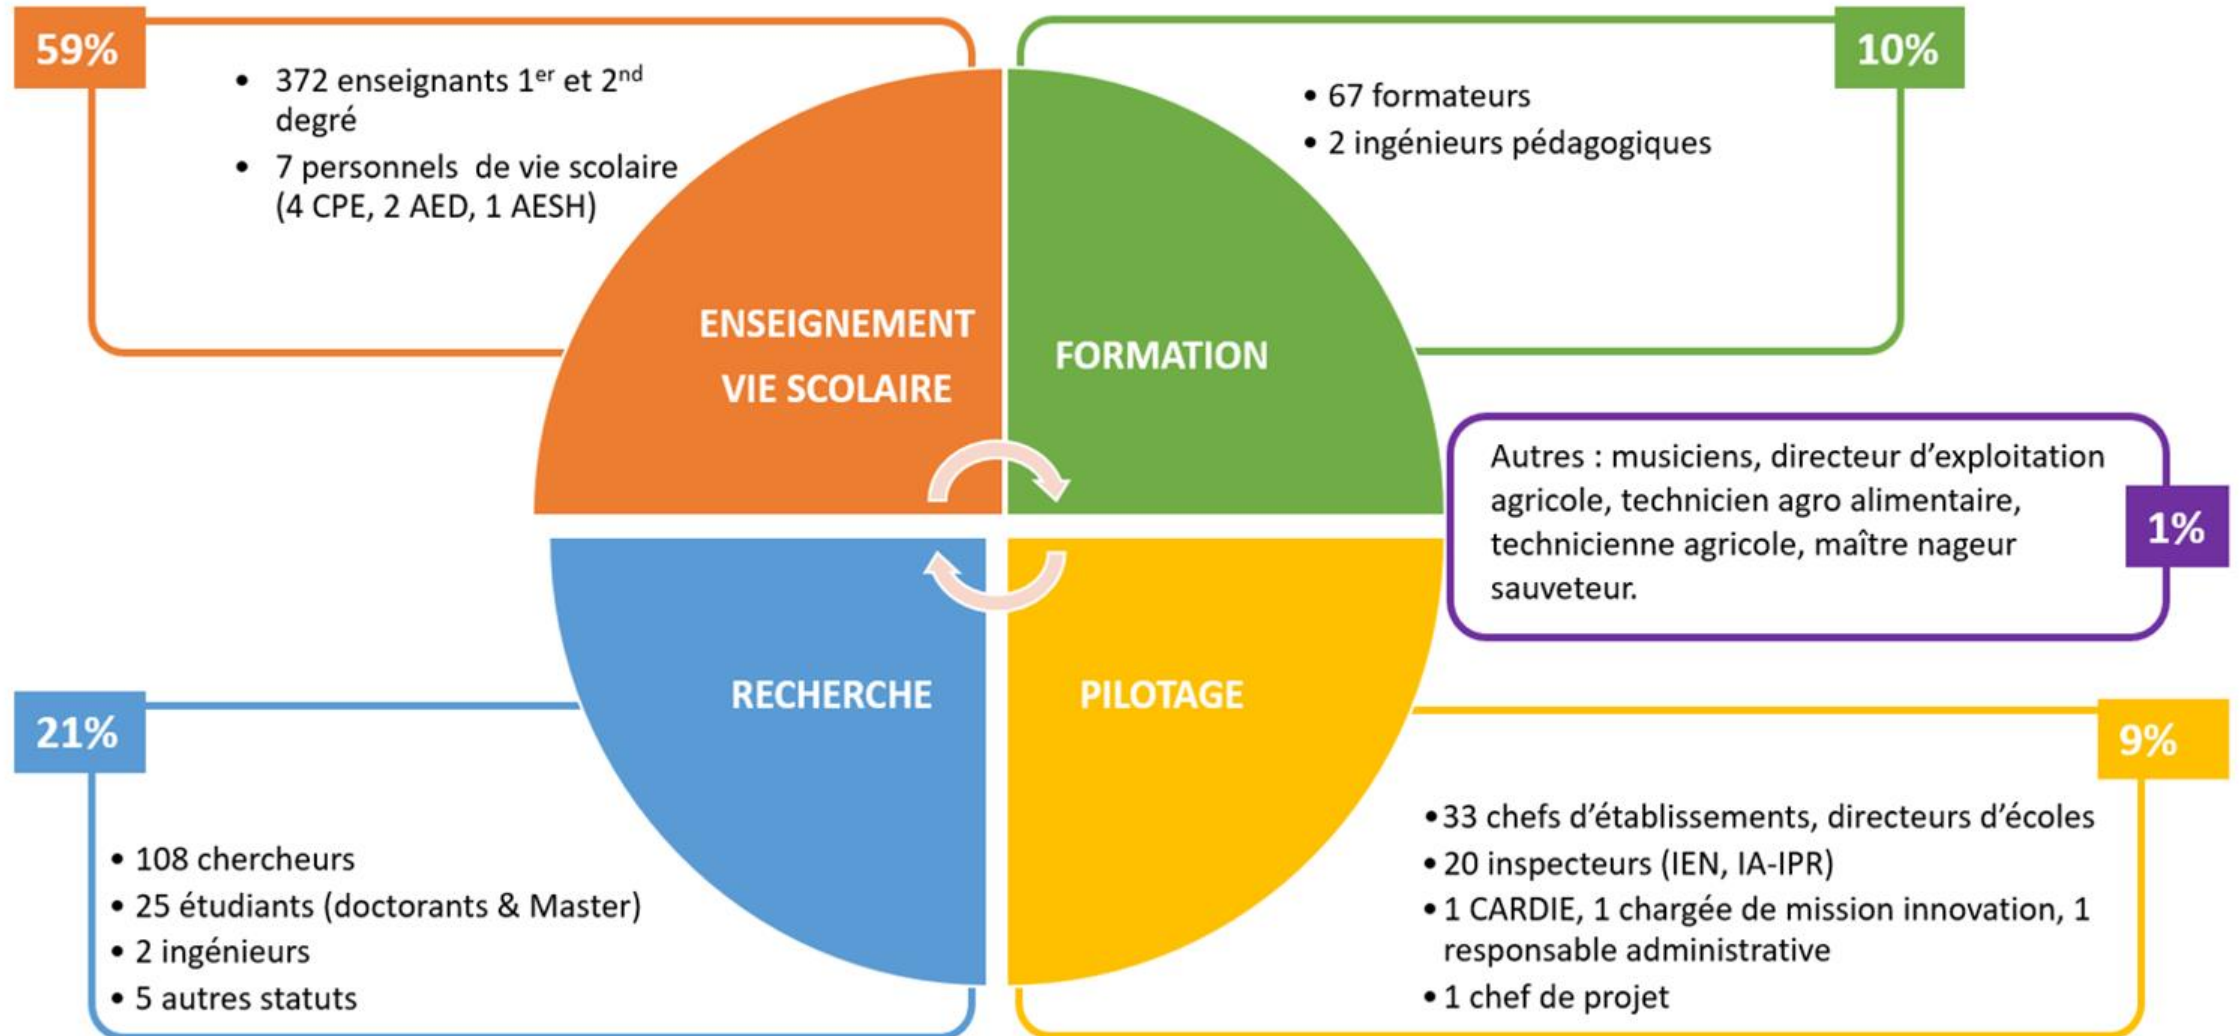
59%

• 372 enseignants 1$^{er}$ et 2$^{nd}$ degré
• 7 personnels de vie scolaire (4 CPE, 2 AED, 1 AESH)

10%

• 67 formateurs
• 2 ingénieurs pédagogiques

ENSEIGNEMENT VIE SCOLAIRE

FORMATION

Autres : musiciens, directeur d'exploitation agricole, technicien agro alimentaire, technicienne agricole, maître nageur sauveteur.

1%

RECHERCHE

PILOTAGE

21%

9%

• 108 chercheurs
• 25 étudiants (doctorants & Master)
• 2 ingénieurs
• 5 autres statuts

• 33 chefs d'établissements, directeurs d'écoles
• 20 inspecteurs (IEN, IA-IPR)
• 1 CARDIE, 1 chargée de mission innovation, 1 responsable administrative
• 1 chef de projet